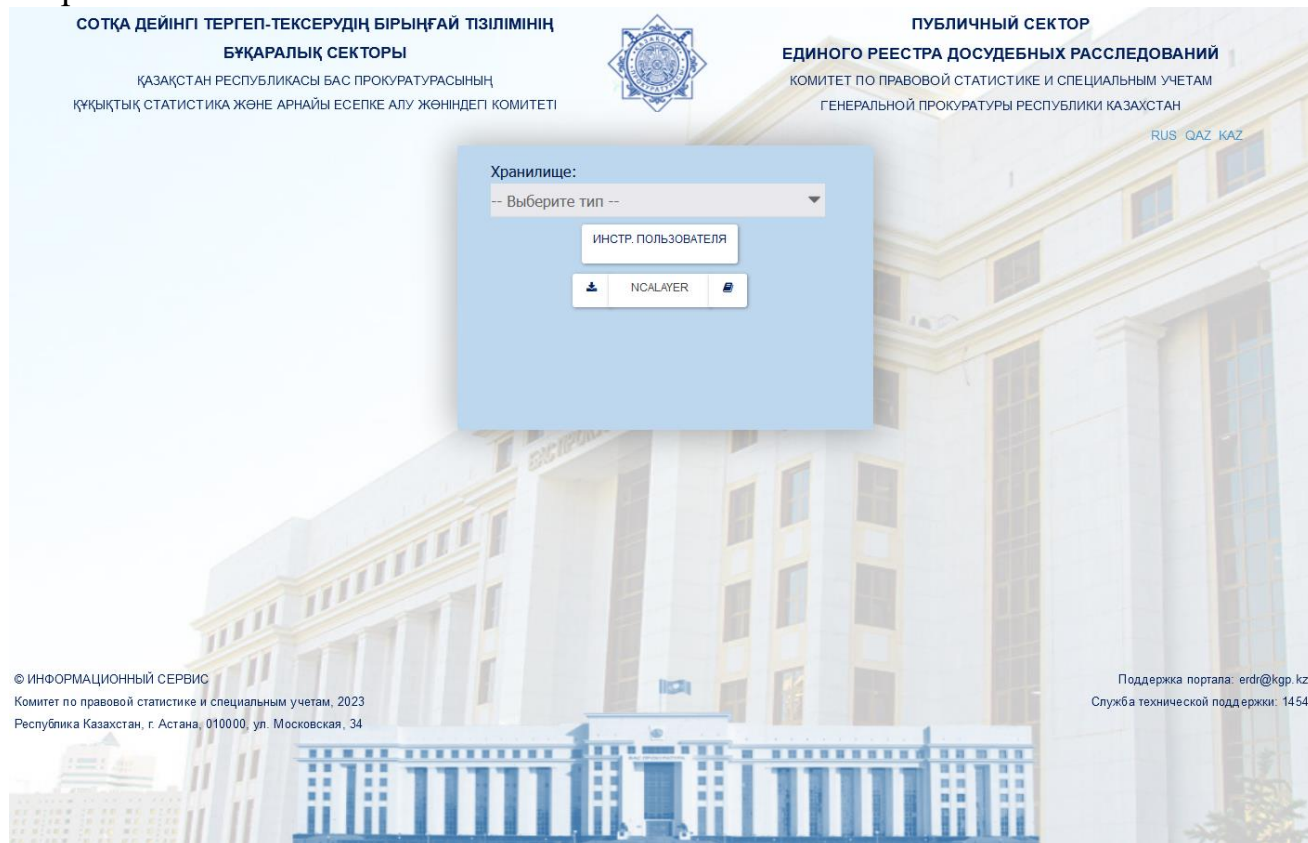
СОТҚА ДЕЙІНГІ ТЕРГЕП-ТЕКСЕРУДІҢ БІРЫҢҒАЙ ТІЗІЛІМІНІҢ
БҰҚАРАЛЫҚ СЕКТОРЫ
ҚАЗАҚСТАН РЕСПУБЛИКАСЫ БАС ПРОКУРАТУРАСЫНЫҢ
ҚҰҚЫҚТЫҚ СТАТИСТИКА ЖӘНЕ АРНАЙЫ ЕСЕПКЕ АЛУ ЖӨНІНДЕГІ КОМИТЕТІ

ПУБЛИЧНЫЙ СЕКТОР
ЕДИНОГО РЕЕСТРА ДОСУДЕБНЫХ РАССЛЕДОВАНИЙ
КОМИТЕТ ПО ПРАВОВОЙ СТАТИСТИКЕ И СПЕЦИАЛЬНЫМ УЧЕТАМ
ГЕНЕРАЛЬНОЙ ПРОКУРАТУРЫ РЕСПУБЛИКИ КАЗАХСТАН

RUS QAZ KAZ

Хранилище:
-- Выберите тип --
ИНСТР. ПОЛЬЗОВАТЕЛЯ
NCALAYER

© ИНФОРМАЦИОННЫЙ СЕРВИС
Комитет по правовой статистике и специальным учетам, 2023
Республика Казахстан, г. Астана, 010000, ул. Московская, 34

Поддержка портала: erdr@kgp.kz
Служба технической поддержки: 1454